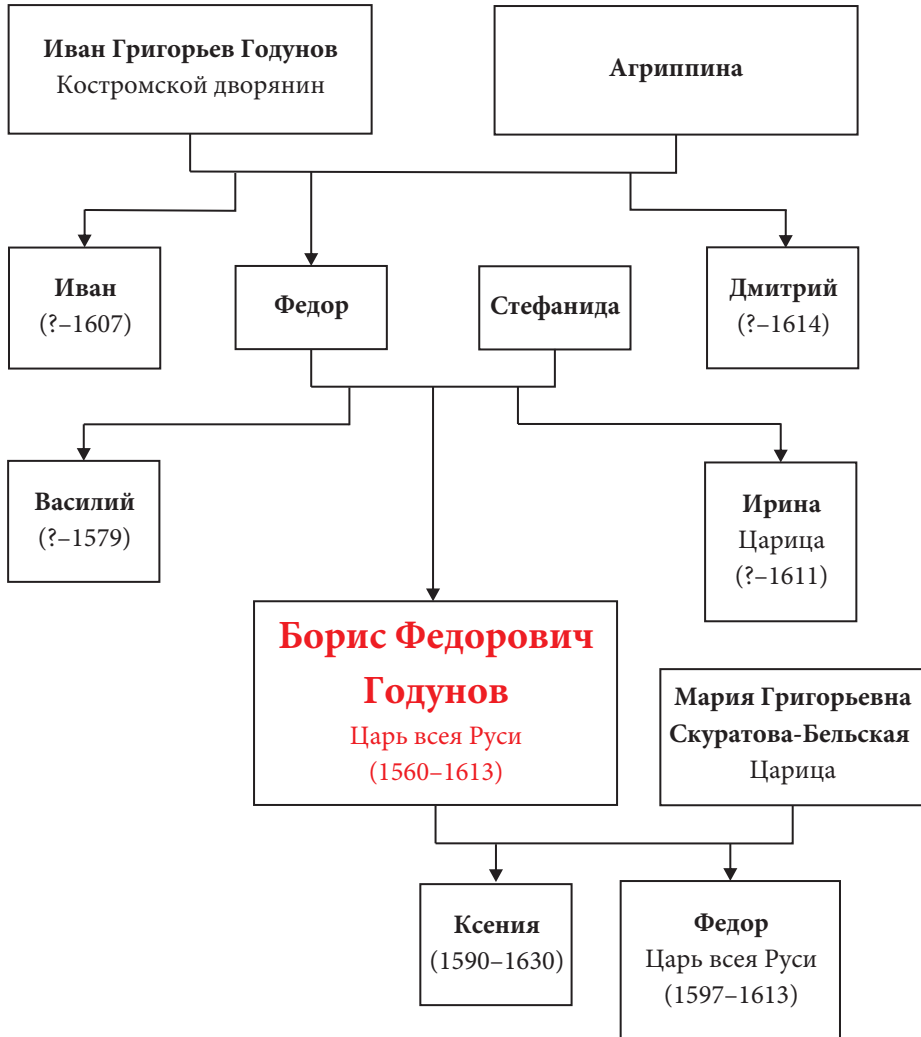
Иван Григорьев Годунов
Костромской дворянин

Агриппина

Иван
(?–1607)

Федор

Стефанида

Дмитрий
(?–1614)

Василий
(?–1579)

Ирина
Царица
(?–1611)

Борис Федорович Годунов
Царь всея Руси
(1560–1613)

Мария Григорьевна Скуратова-Бельская
Царица

Ксения
(1590–1630)

Федор
Царь всея Руси
(1597–1613)